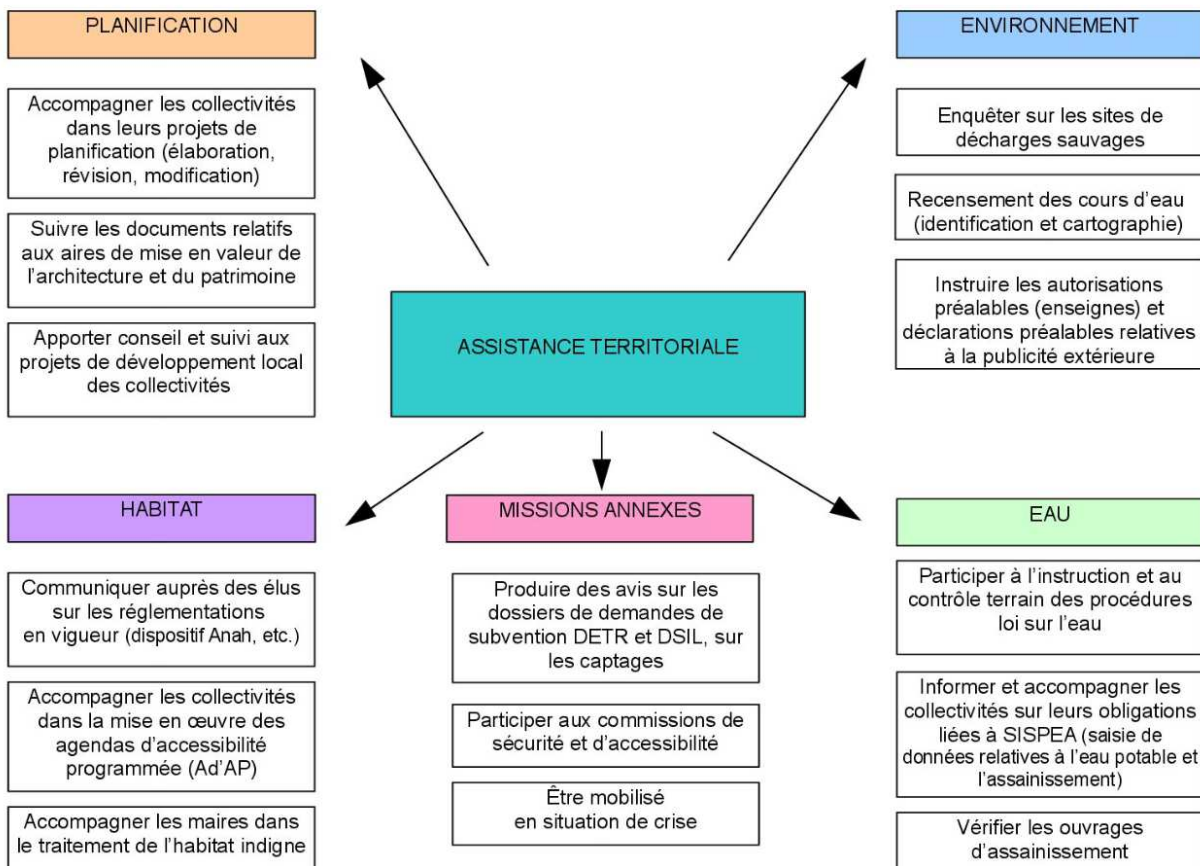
PLANIFICATION

Accompagner les collectivités dans leurs projets de planification (élaboration, révision, modification)

Suivre les documents relatifs aux aires de mise en valeur de l'architecture et du patrimoine

Apporter conseil et suivi aux projets de développement local des collectivités

ENVIRONNEMENT

Enquêter sur les sites de décharges sauvages

Recensement des cours d'eau (identification et cartographie)

Instruire les autorisations préalables (enseignes) et déclarations préalables relatives à la publicité extérieure

ASSISTANCE TERRITORIALE

HABITAT

Communiquer auprès des élus sur les réglementations en vigueur (dispositif Anah, etc.)

Accompagner les collectivités dans la mise en œuvre des agendas d'accessibilité programmée (Ad'AP)

Accompagner les maires dans le traitement de l'habitat indigne

MISSIONS ANNEXES

Produire des avis sur les dossiers de demandes de subvention DETR et DSIL, sur les captages

Participer aux commissions de sécurité et d'accessibilité

Être mobilisé en situation de crise

EAU

Participer à l'instruction et au contrôle terrain des procédures loi sur l'eau

Informer et accompagner les collectivités sur leurs obligations liées à SISPEA (saisie de données relatives à l'eau potable et l'assainissement)

Vérifier les ouvrages d'assainissement